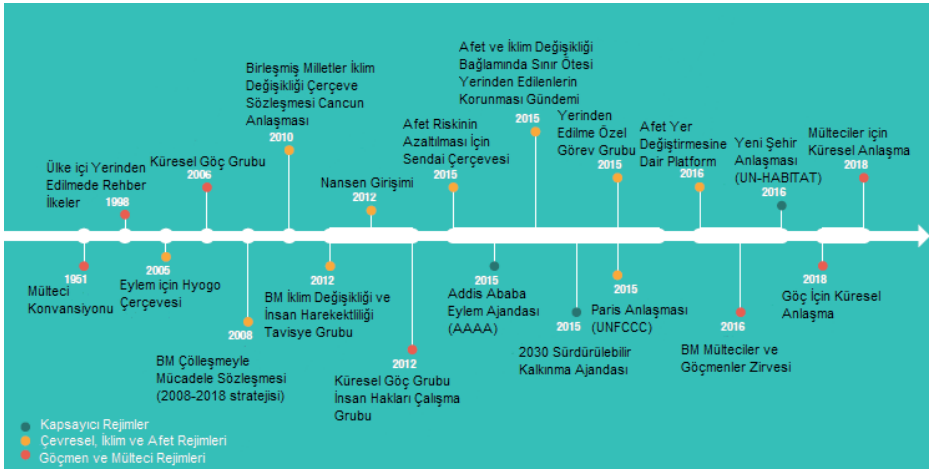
Ülke içi Yerinden Edilmede Rehber İlkeler
1998

Küresel Göç Grubu
2006

Birleşmiş Milletler İklim Değişikliği Çerçeve Sözleşmesi Cancun Anlaşması
2010

Nansen Girişimi
2012

Afet Riskinin Azaltılması İçin Sendai Çerçevesi
2015

Afet ve İklim Değişikliği Bağlamında Sınır Ötesi Yerinden Edilenlerin Korunması Gündemi
2015

Yerinden Edilme Özel Görev Grubu
2015

Afet Yer Değiştirmesine Dair Platform
2016

Yeni Şehir Anlaşması (UN-HABITAT)
2016

Mülteciler için Küresel Anlaşma
2018

1951
Mülteci Konvansiyonu

2005
Eylem için Hyogo Çerçevesi

2008
BM Çölleşmeyle Mücadele Sözleşmesi (2008-2018 stratejisi)

2012
BM İklim Değişikliği ve İnsan Harekektliliği Tavisye Grubu

2012
Küresel Göç Grubu İnsan Hakları Çalışma Grubu

2015
Addis Ababa Eylem Ajandası (AAAA)

2015
2030 Sürdürülebilir Kalkınma Ajandası

2015
Paris Anlaşması (UNFCCC)

2016
BM Mülteciler ve Göçmenler Zirvesi

2018
Göç İçin Küresel Anlaşma

Kapsayıcı Rejimler
Çevresel, İklim ve Afet Rejimleri
Göçmen ve Mülteci Rejimleri